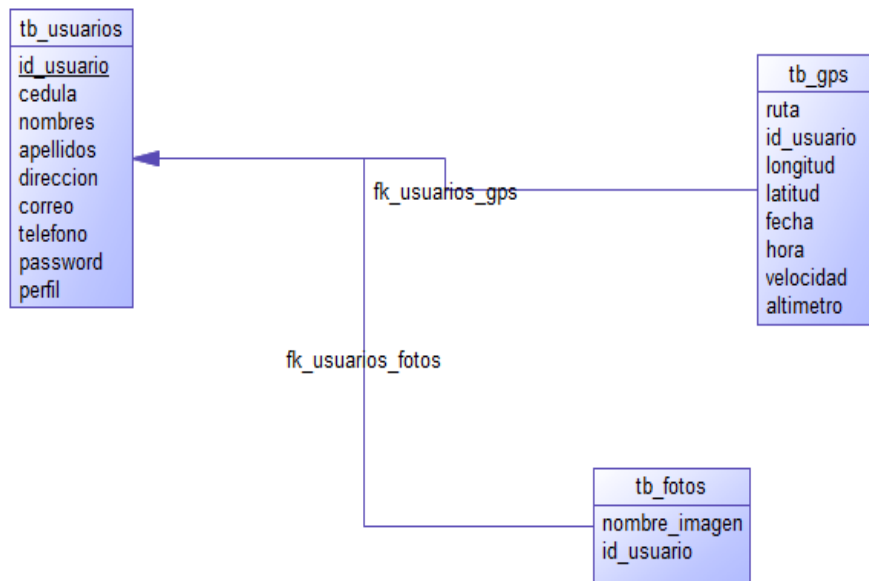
tb_usuarios

id_usuario
cedula
nombres
apellidos
direccion
correo
telefono
password
perfil

tb_gps

ruta
id_usuario
longitud
latitud
fecha
hora
velocidad
altimetro

fk_usuarios_gps

fk_usuarios_fotos

tb_fotos

nombre_imagen
id_usuario